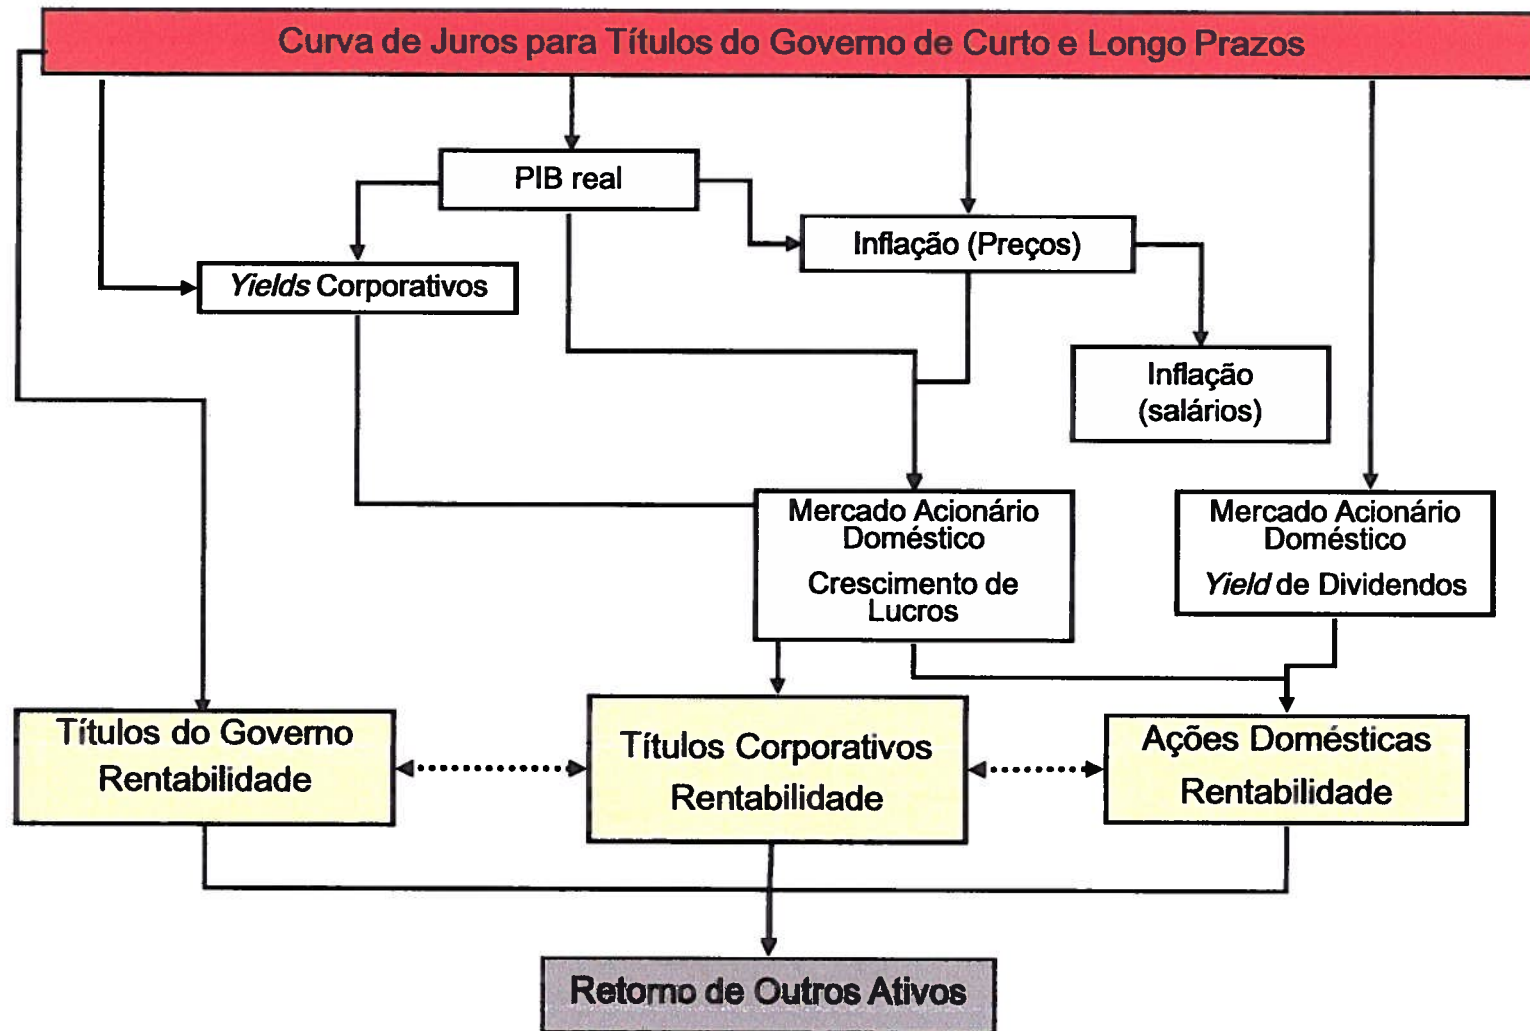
Curva de Juros para Títulos do Governo de Curto e Longo Prazos

PIB real

Inflação (Preços)

*Yields* Corporativos

Inflação (salários)

Mercado Acionário Doméstico
Crescimento de Lucros

Mercado Acionário Doméstico
*Yield* de Dividendos

Títulos do Governo
Rentabilidade

Títulos Corporativos
Rentabilidade

Ações Domésticas
Rentabilidade

Retorno de Outros Ativos